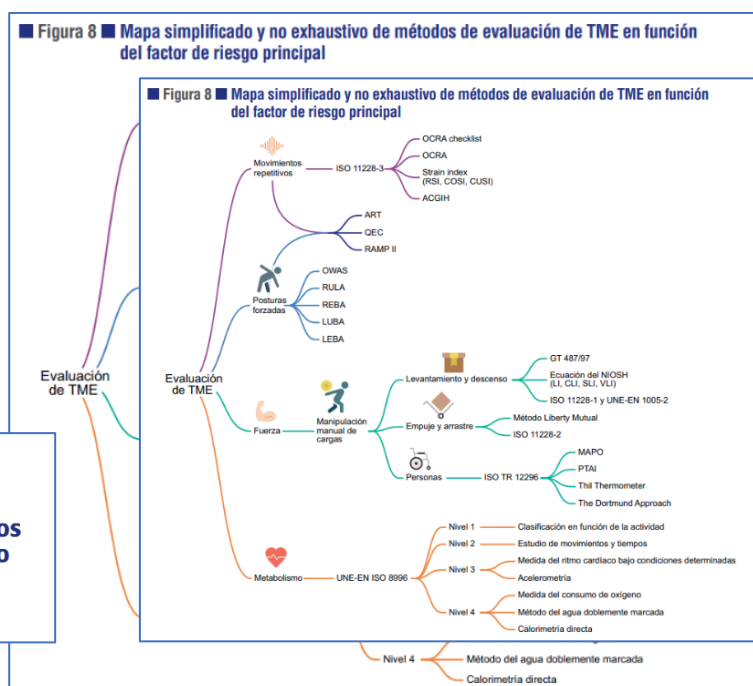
■ Figura 8 ■ Mapa simplificado y no exhaustivo de métodos de evaluación de TME en función del factor de riesgo principal

Evaluación de TME

os
o

■ Figura 8 ■ Mapa simplificado y no exhaustivo de métodos de evaluación de TME en función del factor de riesgo principal

Evaluación de TME

Movimientos repetitivos
ISO 11228-3
OCRA checklist
OCRA
Strain index (RSI, COSI, CUSI)
ACGIH
ART
QEC
RAMP II

Posturas forzadas
OWAS
RULA
REBA
LUBA
LEBA

Fuerza
Manipulación manual de cargas
Levantamiento y descenso
GT 487/97
Ecuación del NIOSH (LI, CLI, SLI, VLI)
ISO 11228-1 y UNE-EN 1005-2
Empuje y arrastre
Método Liberty Mutual
ISO 11228-2
Personas
ISO TR 12296
MAPO
PTAI
Thil Thermometer
The Dortmund Approach

Metabolismo
UNE-EN ISO 8996
Nivel 1
Clasificación en función de la actividad
Nivel 2
Estudio de movimientos y tiempos
Nivel 3
Medida del ritmo cardíaco bajo condiciones determinadas
Acelerometría
Nivel 4
Medida del consumo de oxígeno
Método del agua doblemente marcada
Calorimetría directa

Nivel 4
Método del agua doblemente marcada
Calorimetría directa